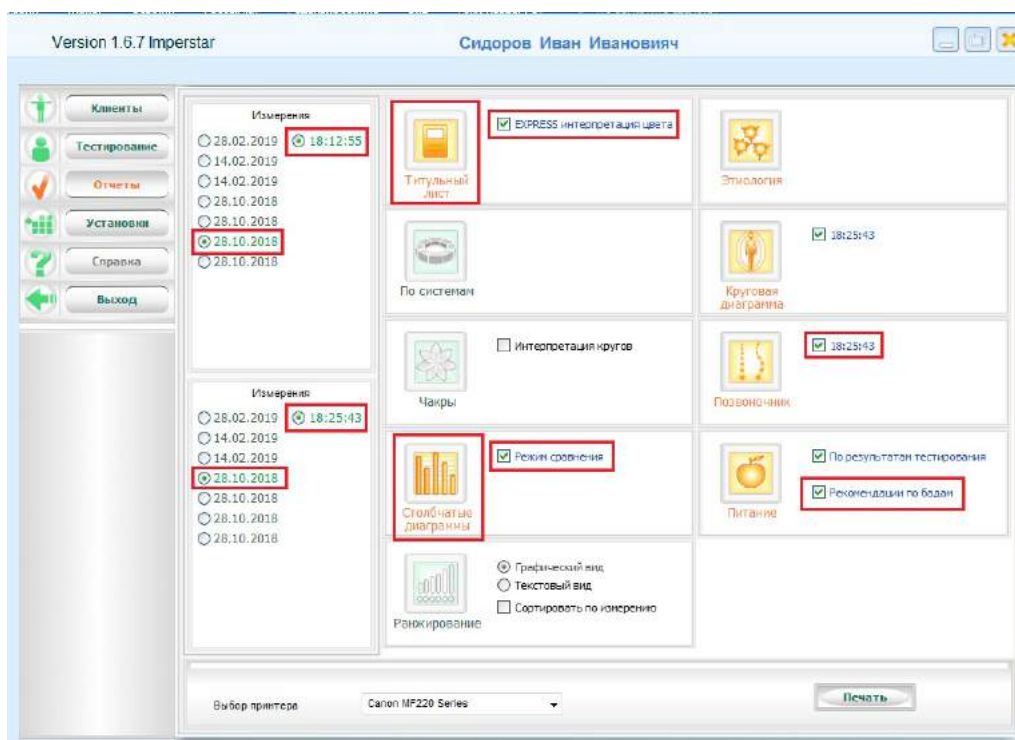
Version 1.6.7 Imperstar

Сидоров Иван Иванoвияч

Клиенты
Тестирование
Отчеты
Установки
Справка
Выход

Измерения
28.02.2019
18:12:55
14.02.2019
14.02.2019
28.10.2018
28.10.2018
28.10.2018
28.10.2018

Измерения
28.02.2019
18:25:43
14.02.2019
14.02.2019
28.10.2018
28.10.2018
28.10.2018
28.10.2018

Титульный лист
EXPRESS интерпретация цвета

Этиология

По системам

Круговая диаграмма
18:25:43

Чакры
Интерпретация кругов

Позвоночник
18:25:43

Столбчатые диаграммы
Режим сравнения

Питание
По результатам тестирования
Рекомендации по бадам

Ранжирование
Графический вид
Текстовый вид
Сортировать по измерению

Выбор принтера
Canon MF220 Series

Печать